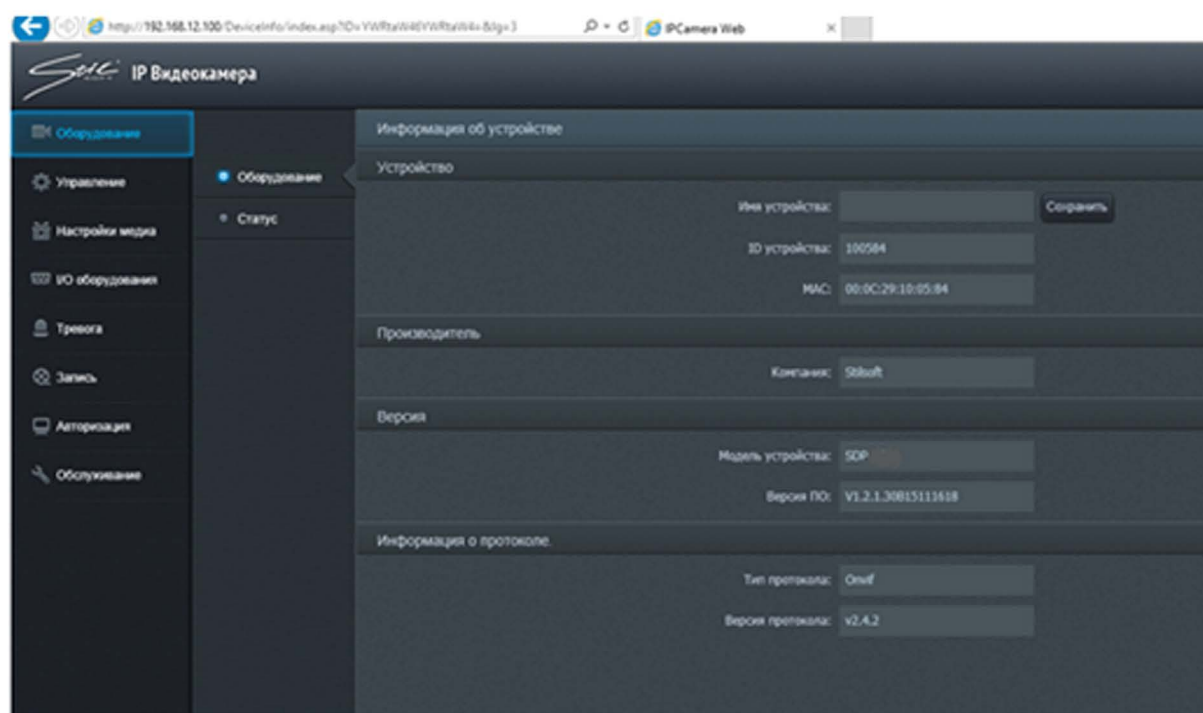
http://192.168.12.100/DeviceInfo/index.asp?ID=YWRtaW46YWRtaW4=&lg=3

IPCamera Web

IP Видеокамера

Оборудование

Управление

Настройки медиа

I/O оборудования

Тревога

Запись

Авторизация

Обслуживание

Оборудование

Статус

Информация об устройстве

Устройство

Имя устройства:

Сохранить

ID устройства: 100584

MAC: 00:0C:29:10:05:84

Производитель

Компания: Stilsoft

Версия

Модель устройства: SDP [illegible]

Версия ПО: V1.2.1.30815111618

Информация о протоколе.

Тип протокола: Onvif

Версия протокола: v2.4.2